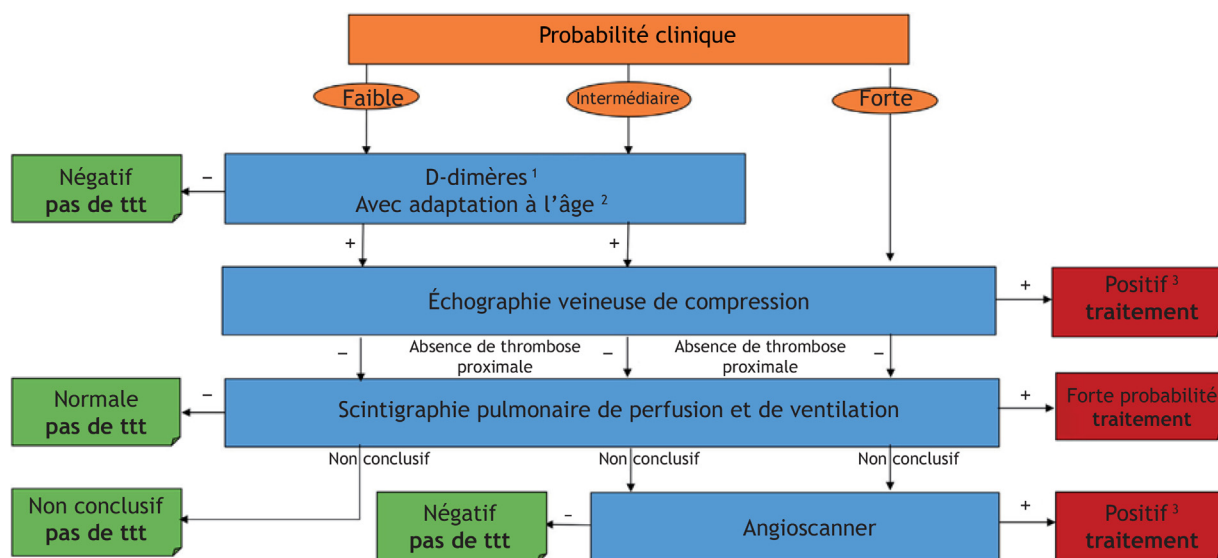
Probabilité clinique

Faible

Intermédiaire

Forte

Négatif
pas de ttt

−

D-dimères $^1$
Avec adaptation à l'âge $^2$

+

+

Échographie veineuse de compression

+

Positif $^3$
traitement

−

Absence de thrombose proximale

−

Absence de thrombose proximale

−

Normale
pas de ttt

−

Scintigraphie pulmonaire de perfusion et de ventilation

+

Forte probabilité
traitement

Non conclusif

Non conclusif

Non conclusif

Non conclusif
pas de ttt

Négatif
pas de ttt

−

Angioscanner

+

Positif $^3$
traitement